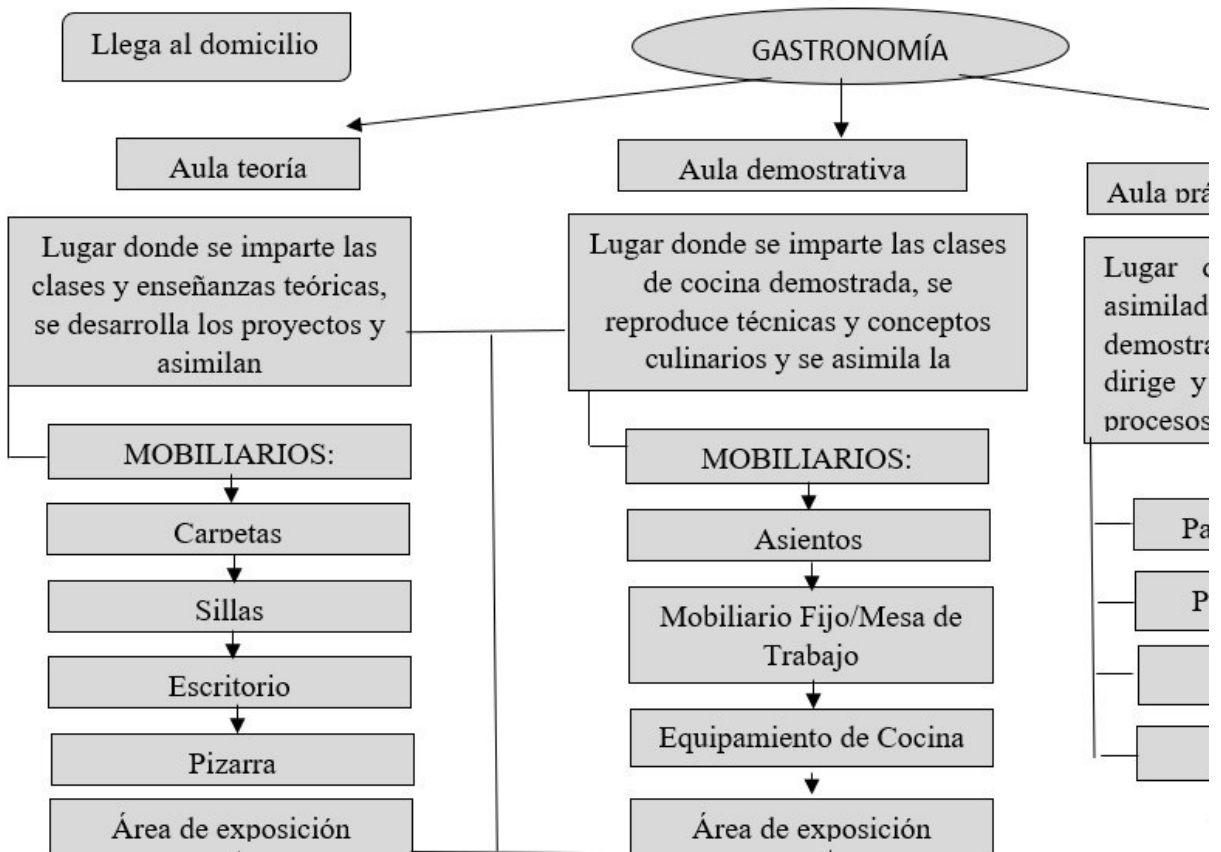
Llega al domicilio

GASTRONOMÍA

Aula teoría

Lugar donde se imparte las clases y enseñanzas teóricas, se desarrolla los proyectos y asimilan

MOBILIARIOS:

Carpetas

Sillas

Escritorio

Pizarra

Área de exposición

Aula demostrativa

Lugar donde se imparte las clases de cocina demostrada, se reproduce técnicas y conceptos culinarios y se asimila la

MOBILIARIOS:

Asientos

Mobiliario Fijo/Mesa de Trabajo

Equipamiento de Cocina

Área de exposición

Aula prá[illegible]

Lugar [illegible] asimilad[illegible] demostra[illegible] dirige y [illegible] procesos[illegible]

Pa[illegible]

P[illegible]